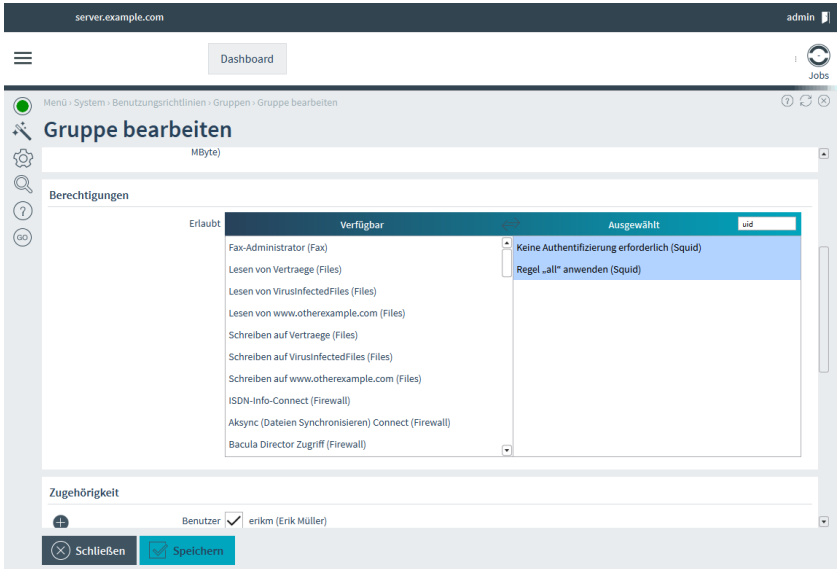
server.example.com

admin

Dashboard

Jobs

Menü › System › Benutzungsrichtlinien › Gruppen › Gruppe bearbeiten

Gruppe bearbeiten

MByte)

Berechtigungen

Erlaubt

| Verfügbar | Ausgewählt |
|---|---|
| Fax-Administrator (Fax) | Keine Authentifizierung erforderlich (Squid) |
| Lesen von Vertraege (Files) | Regel „all" anwenden (Squid) |
| Lesen von VirusInfectedFiles (Files) | |
| Lesen von www.otherexample.com (Files) | |
| Schreiben auf Vertraege (Files) | |
| Schreiben auf VirusInfectedFiles (Files) | |
| Schreiben auf www.otherexample.com (Files) | |
| ISDN-Info-Connect (Firewall) | |
| Aksync (Dateien Synchronisieren) Connect (Firewall) | |
| Bacula Director Zugriff (Firewall) | |

uid

Zugehörigkeit

Benutzer erikm (Erik Müller)

Schließen

Speichern